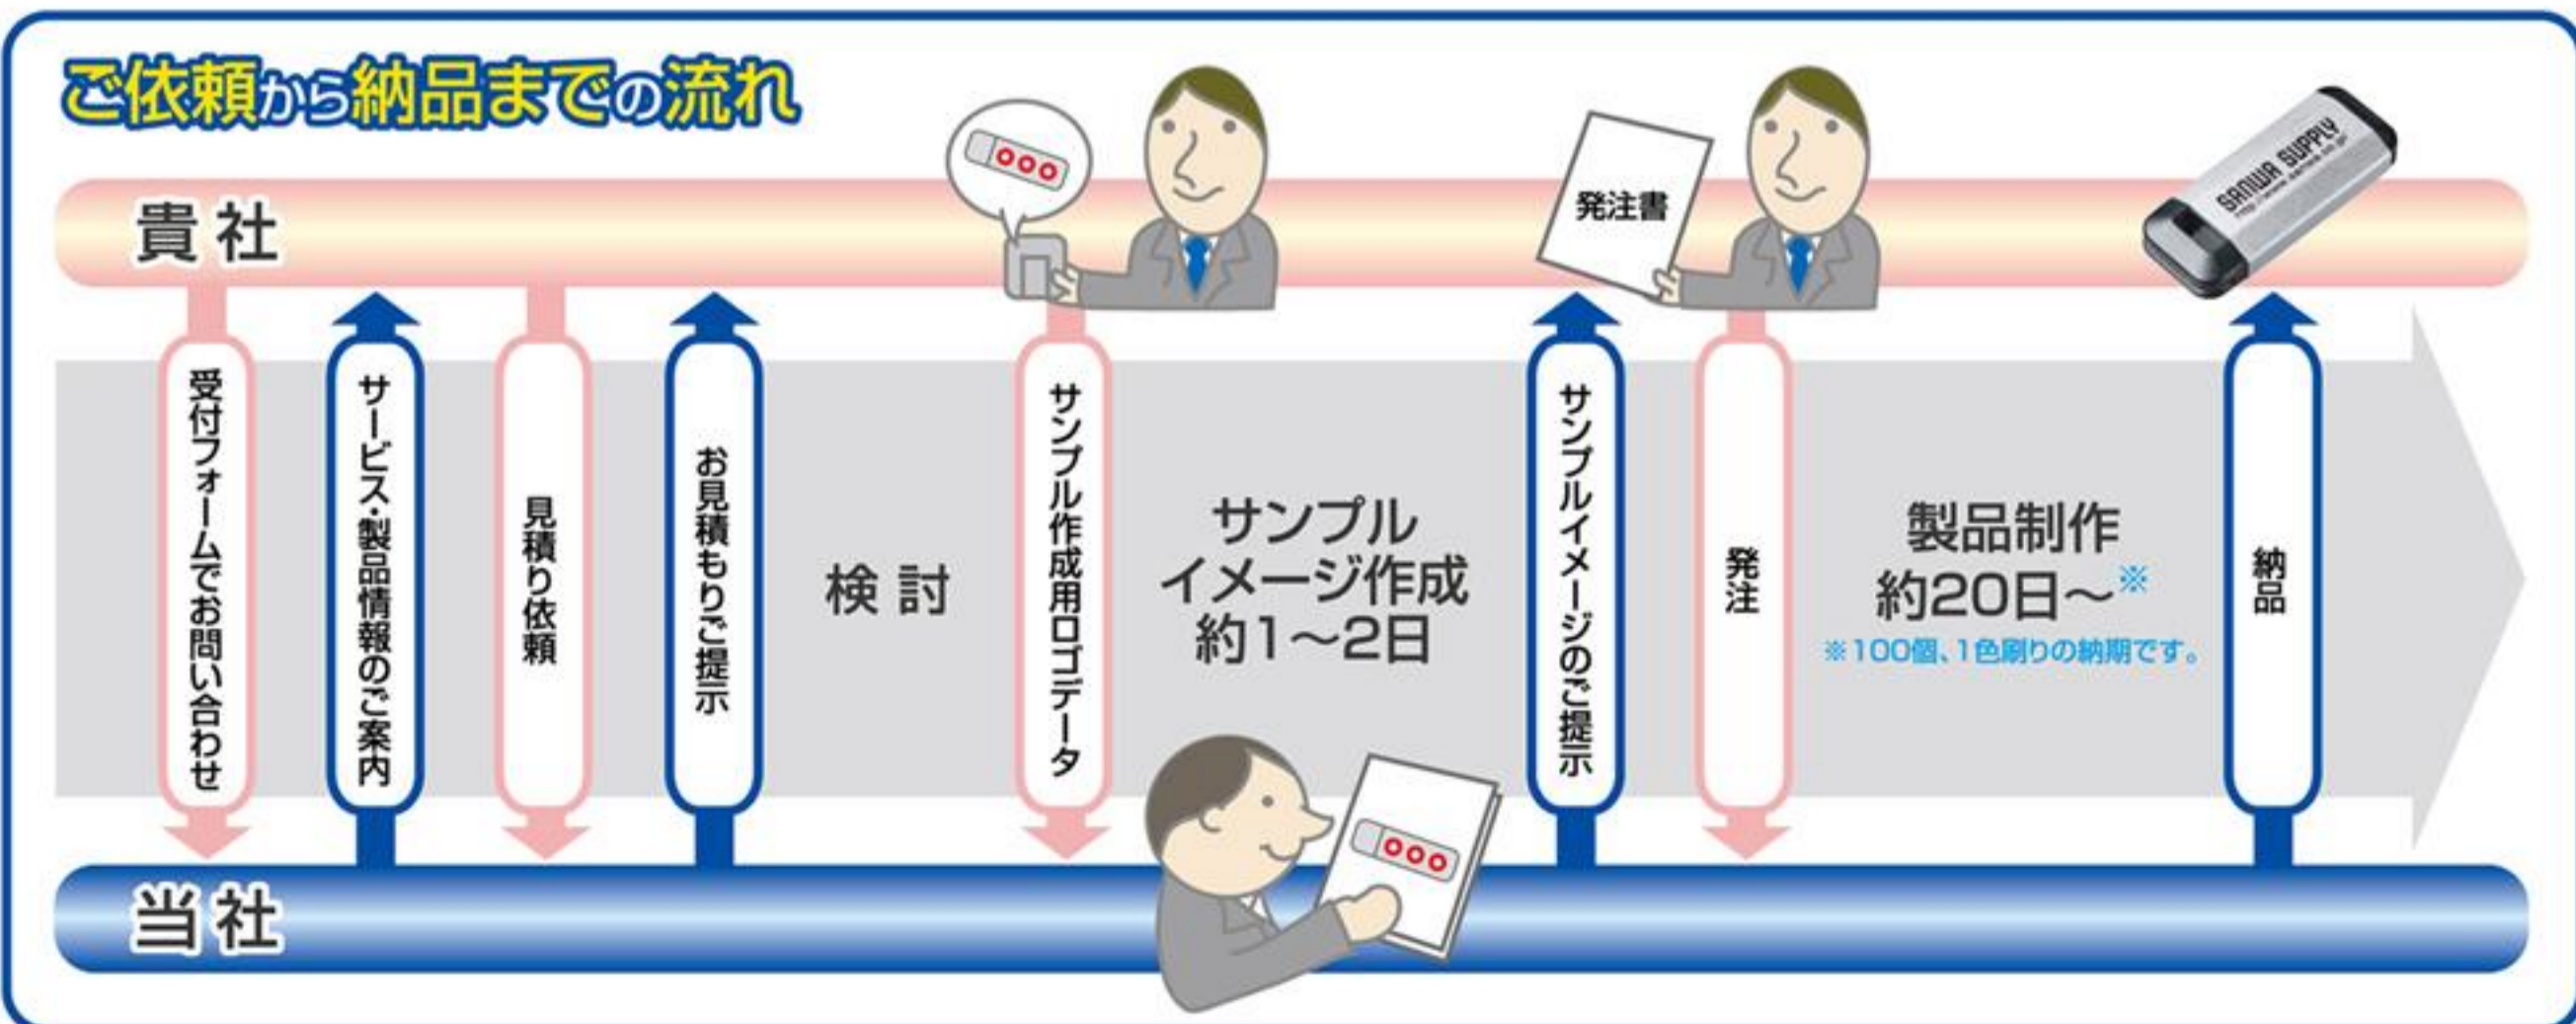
ご依頼から納品までの流れ

貴社

当社

受付フォームでお問い合わせ

サービス・製品情報のご案内

見積り依頼

お見積もりご提示

検討

ooo

サンプル作成用ロゴデータ

ooo

サンプルイメージ作成約1～2日

サンプルイメージのご提示

発注書

発注

製品制作約20日～※

※100個、1色刷りの納期です。

SANWA SUPPLY

納品